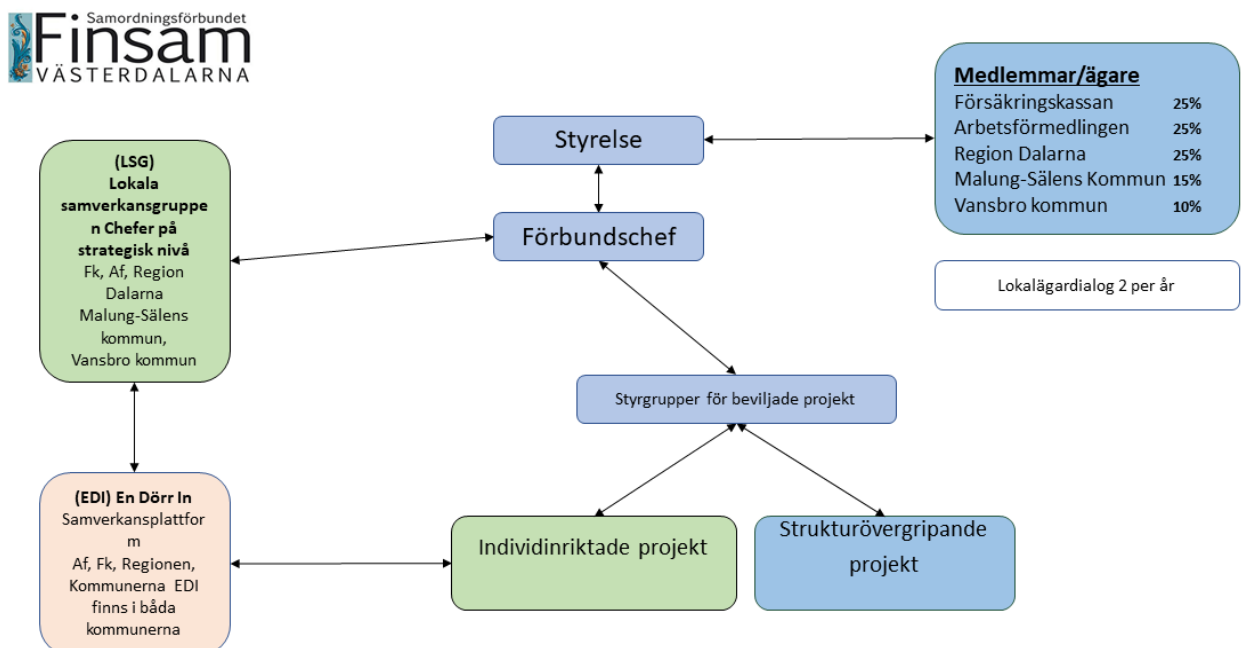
Samordningsförbundet
Finsam
VÄSTERDALARNA

Medlemmar/ägare
Försäkringskassan 25%
Arbetsförmedlingen 25%
Region Dalarna 25%
Malung-Sälens Kommun 15%
Vansbro kommun 10%

Styrelse

(LSG)
Lokala samverkansgruppen Chefer på strategisk nivå
Fk, Af, Region Dalarna
Malung-Sälens kommun,
Vansbro kommun

Förbundschef

Lokalägardialog 2 per år

Styrgrupper för beviljade projekt

(EDI) En Dörr In
Samverkansplattform
Af, Fk, Regionen, Kommunerna EDI finns i båda kommunerna

Individinriktade projekt

Strukturövergripande projekt